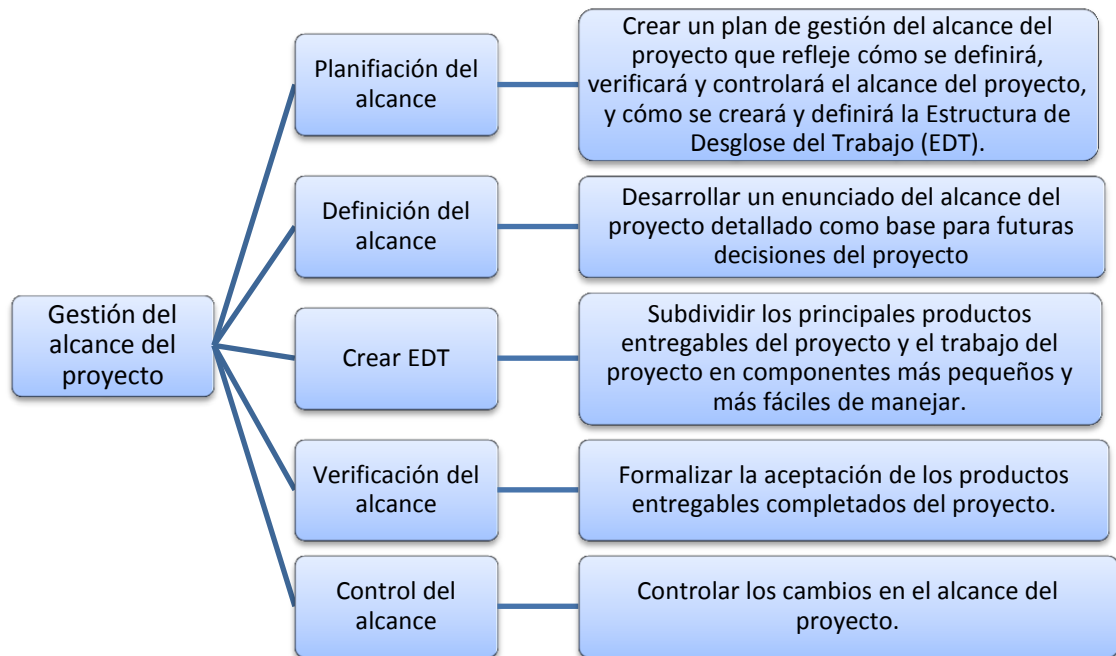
Gestión del alcance del proyecto

Planifiación del alcance

Crear un plan de gestión del alcance del proyecto que refleje cómo se definirá, verificará y controlará el alcance del proyecto, y cómo se creará y definirá la Estructura de Desglose del Trabajo (EDT).

Definición del alcance

Desarrollar un enunciado del alcance del proyecto detallado como base para futuras decisiones del proyecto

Crear EDT

Subdividir los principales productos entregables del proyecto y el trabajo del proyecto en componentes más pequeños y más fáciles de manejar.

Verificación del alcance

Formalizar la aceptación de los productos entregables completados del proyecto.

Control del alcance

Controlar los cambios en el alcance del proyecto.